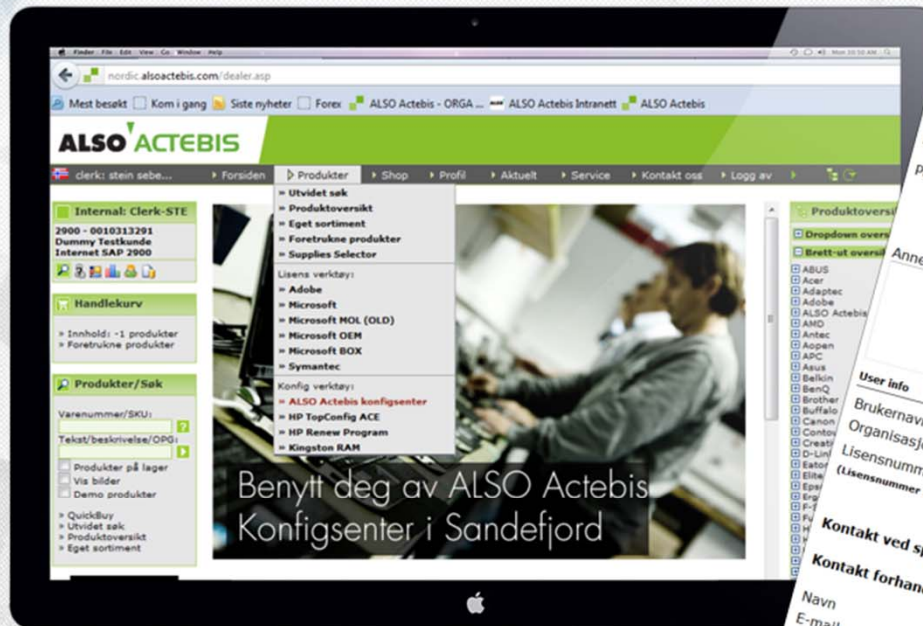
Finder File Edit View Go Window Help

Mon 10:50 AM

nordic.alsoactebis.com/dealer.asp

Mest besøkt Kom i gang Siste nyheter Forex ALSO Actebis - ORGA ... ALSO Actebis Intranett ALSO Actebis

ALSO ACTEBIS

clerk: stein sebe... Forsiden Produkter Shop Profil Aktuelt Service Kontakt oss Logg av

Internal: Clerk-STE
2900 - 0010313291
Dummy Testkunde
Internet SAP 2900

Handlekurv
» Innhold: -1 produkter
» Foretrukne produkter

Produkter/Søk
Varenummer/SKU:
Tekst/beskrivelse/OPG:
Produkter på lager
Vis bilder
Demo produkter

» QuickBuy
» Utvidet søk
» Produktoversikt
» Eget sortiment

» Utvidet søk
» Produktoversikt
» Eget sortiment
» Foretrukne produkter
» Supplies Selector
Lisens verktøy:
» Adobe
» Microsoft
» Microsoft MOL (OLD)
» Microsoft OEM
» Microsoft BOX
» Symantec
Konfig verktøy:
» ALSO Actebis konfigsenter
» HP TopConfig ACE
» HP Renew Program
» Kingston RAM

Benytt deg av ALSO Actebis Konfigsenter i Sandefjord

Produktoversi
Dropdown overs
Brett-ut oversi
ABUS
Acer
Adaptec
Adobe
ALSO Actebis
AMD
Antec
Aopen
APC
Asus
Belkin
BenQ
Brother
Buffalo
Canon
Conto
Creati
D-Lin
Eaton
Elite
Epso
Erg
F-S
Fuj
H
H

Anne
User info
Brukernav
Organisasj
Lisensnumm
(Lisensnummer
Kontakt ved sp
Kontakt forhan
Navn
E-mail